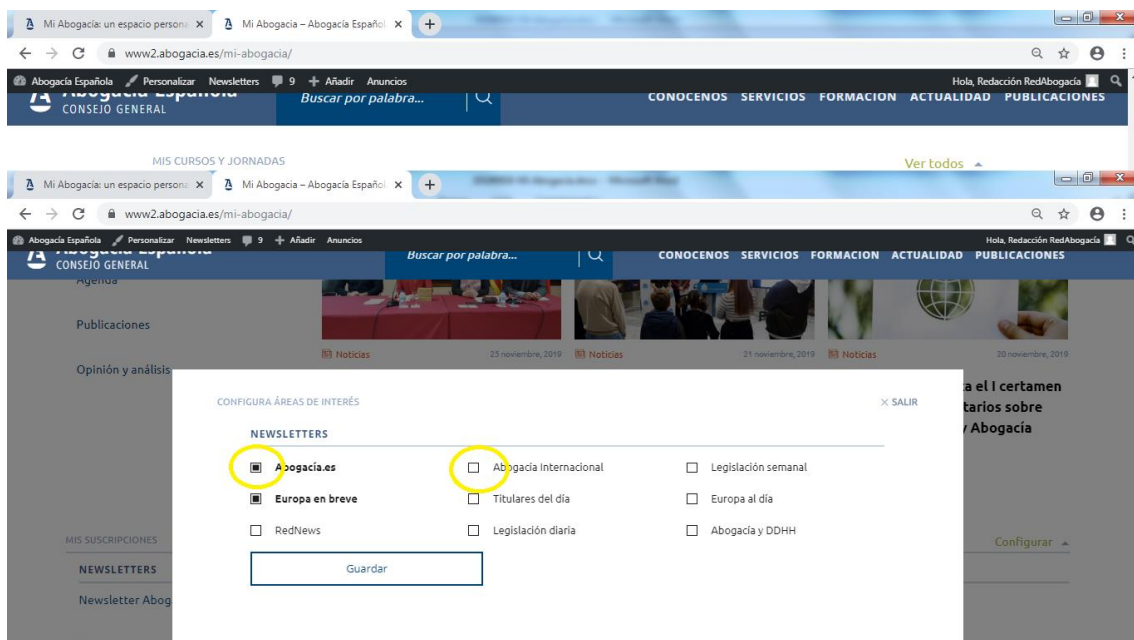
Mi Abogacía: un espacio persona ×
Mi Abogacia – Abogacía Español ×
+
www2.abogacia.es/mi-abogacia/
Abogacía Española Personalizar Newsletters 9 + Añadir Anuncios
Hola, Redacción RedAbogacía
Abogacía Española CONSEJO GENERAL
Buscar por palabra...
CONOCENOS SERVICIOS FORMACION ACTUALIDAD PUBLICACIONES

MIS CURSOS Y JORNADAS
Ver todos

Mi Abogacía: un espacio persona ×
Mi Abogacia – Abogacía Español ×
+
www2.abogacia.es/mi-abogacia/
Abogacía Española Personalizar Newsletters 9 + Añadir Anuncios
Hola, Redacción RedAbogacía
Abogacía Española CONSEJO GENERAL
Buscar por palabra...
CONOCENOS SERVICIOS FORMACION ACTUALIDAD PUBLICACIONES

Agenda
Publicaciones
Opinión y análisis
Noticias 25 noviembre, 2019
Noticias 21 noviembre, 2019
Noticias 20 noviembre, 2019
a el I certamen
tarios sobre
Abogacía

CONFIGURA ÁREAS DE INTERÉS
× SALIR
NEWSLETTERS
Abogacia.es
Abogacía Internacional
Legislación semanal
Europa en breve
Titulares del día
Europa al día
RedNews
Legislación diaria
Abogacía y DDHH
Guardar

MIS SUSCRIPCIONES
NEWSLETTERS
Newsletter Abog
Configurar